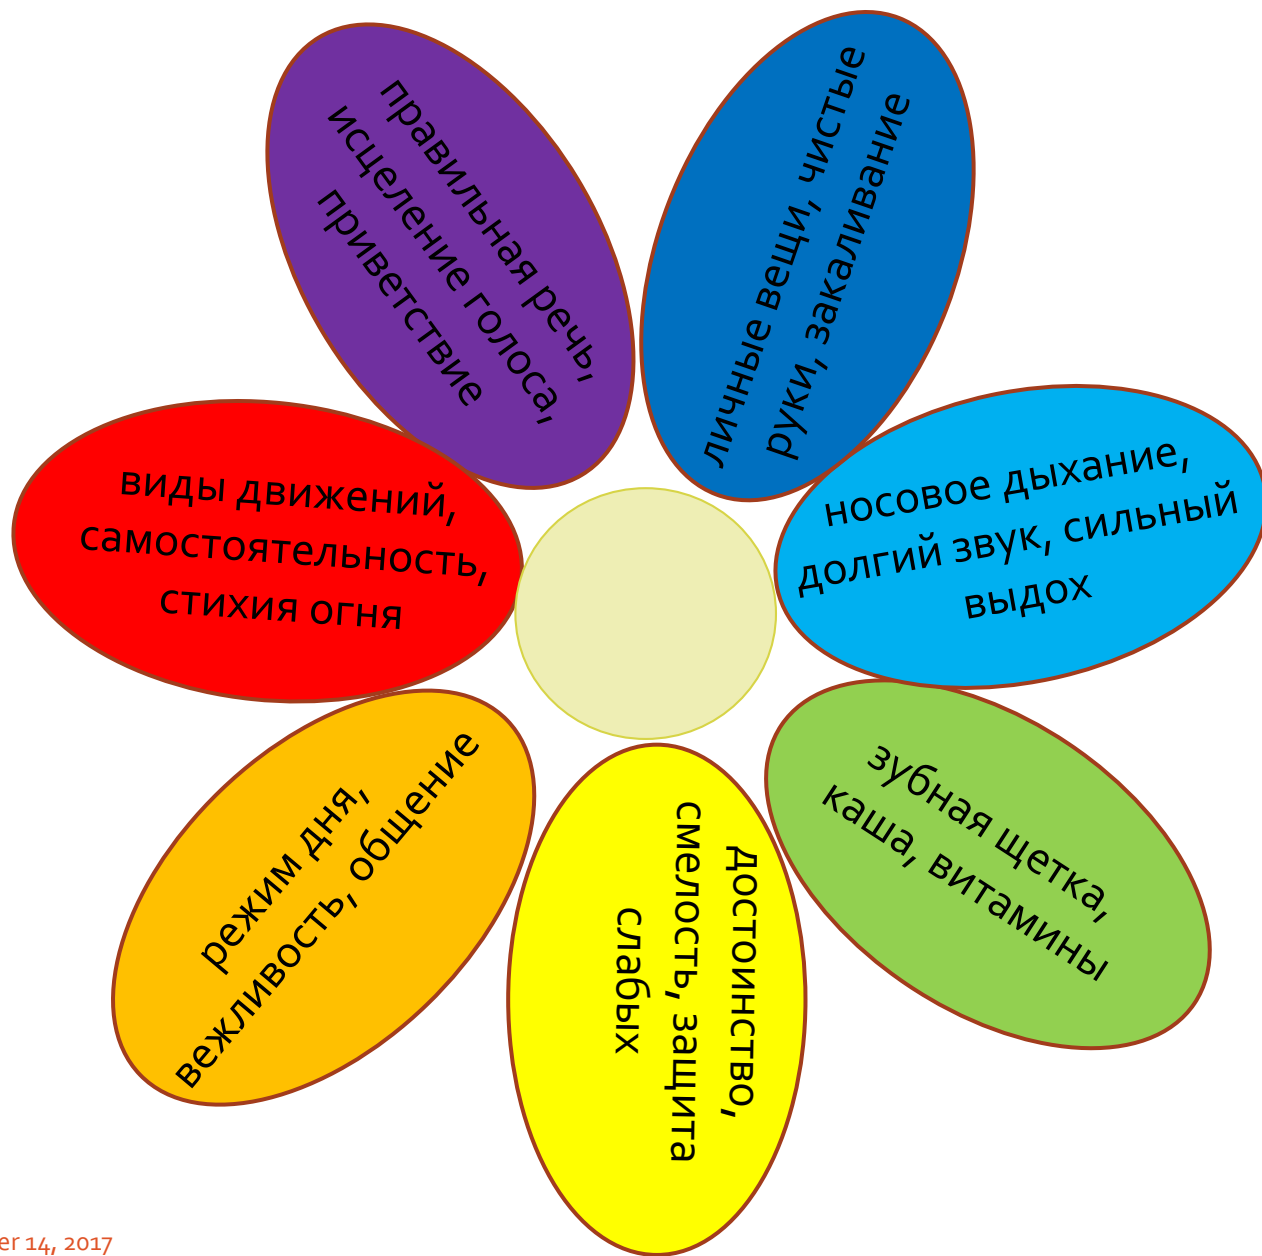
правильная речь, исцеление голоса, приветствие

личные вещи, чистые руки, закаливание

виды движений, самостоятельность, стихия огня

носовое дыхание, долгий звук, сильный выдох

режим дня, вежливость, общение

достоинство, смелость, защита слабых

зубная щетка, каша, витамины

er 14, 2017